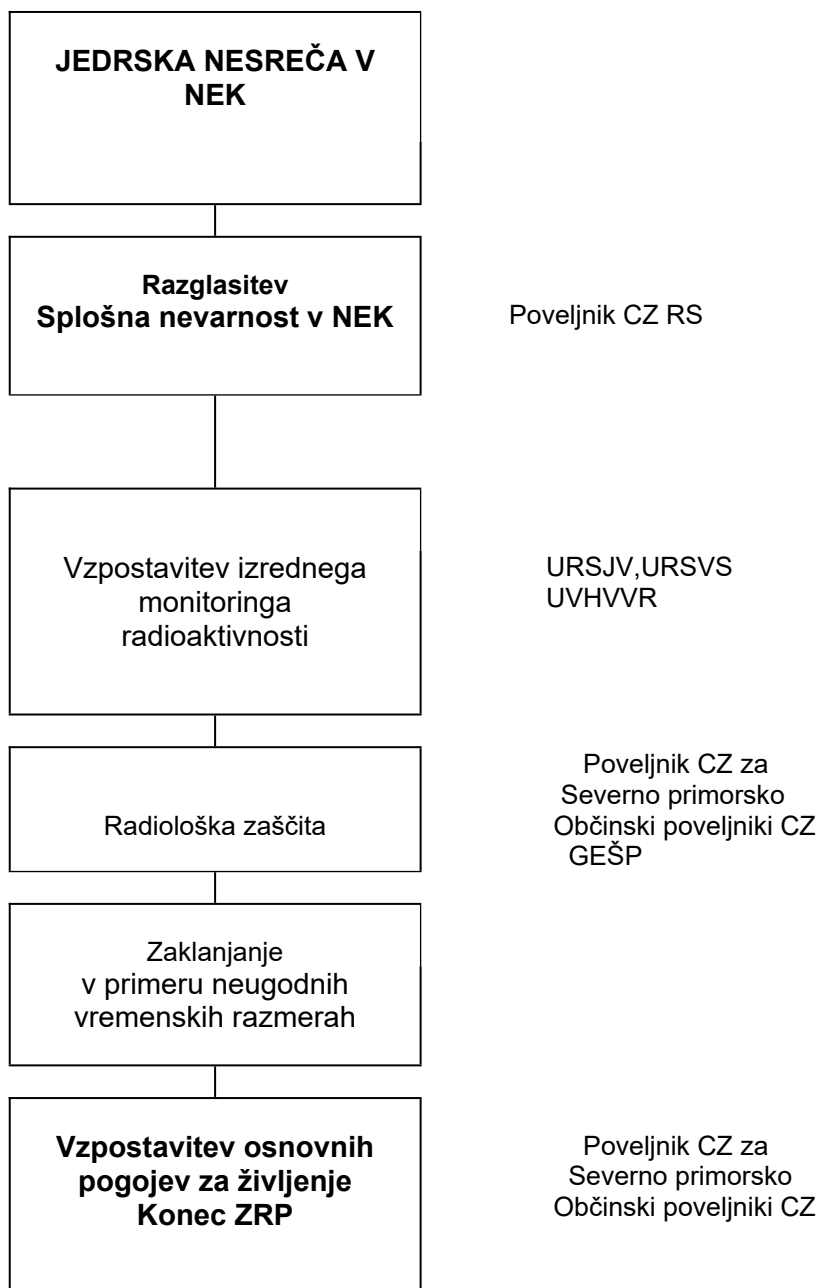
JEDRSKA NESREČA V NEK

Razglasitev
Splošna nevarnost v NEK

Poveljnik CZ RS

Vzpostavitev izrednega monitoringa radioaktivnosti

URSJV,URSVS
UVHVVR

Radiološka zaščita

Poveljnik CZ za Severno primorsko
Občinski poveljniki CZ
GEŠP

Zaklanjanje v primeru neugodnih vremenskih razmerah

Vzpostavitev osnovnih pogojev za življenje
Konec ZRP

Poveljnik CZ za Severno primorsko
Občinski poveljniki CZ